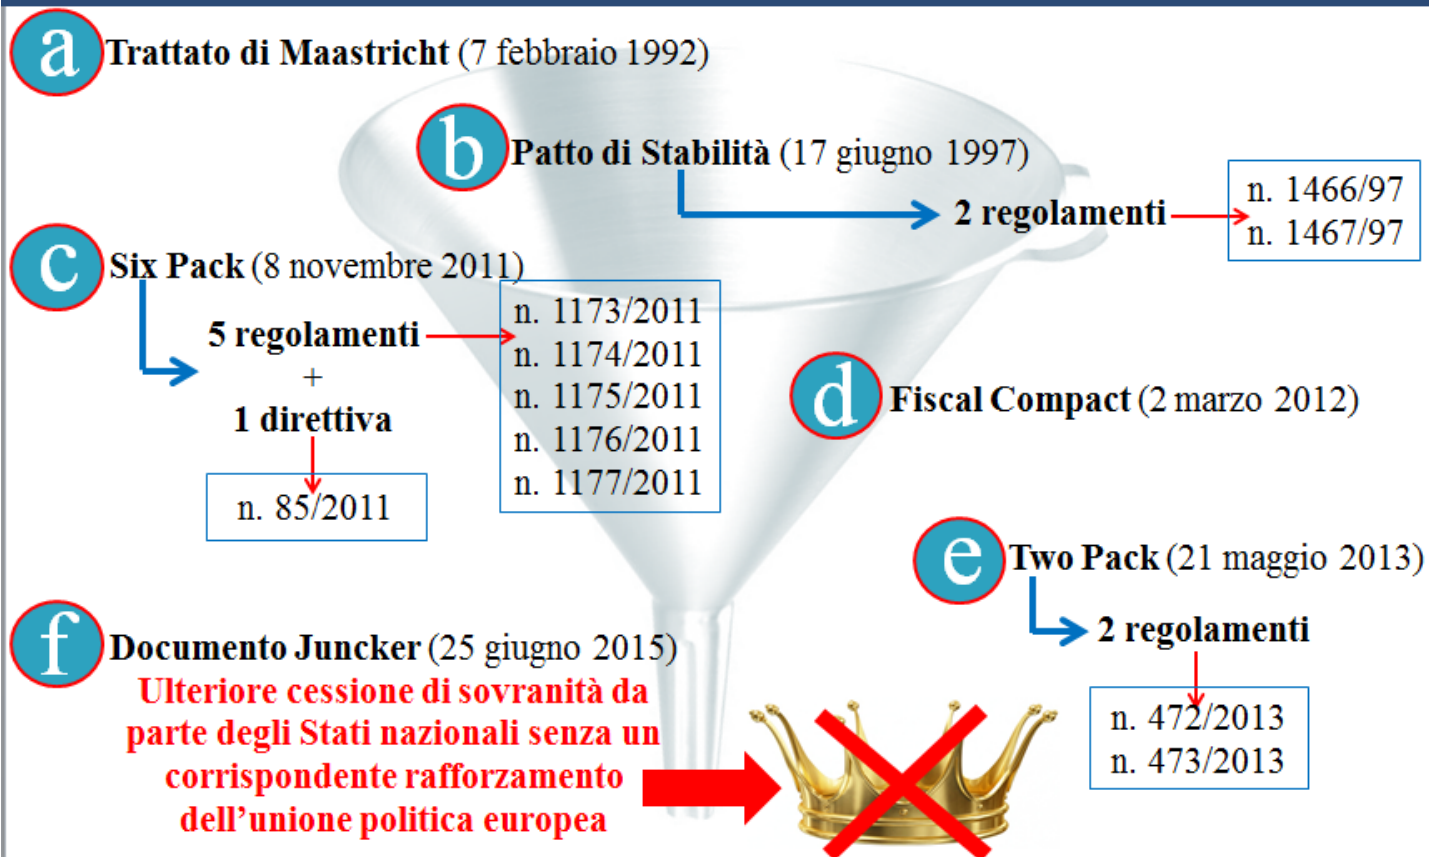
a Trattato di Maastricht (7 febbraio 1992)

b Patto di Stabilità (17 giugno 1997)

2 regolamenti

n. 1466/97
n. 1467/97

c Six Pack (8 novembre 2011)

5 regolamenti
+
1 direttiva

n. 1173/2011
n. 1174/2011
n. 1175/2011
n. 1176/2011
n. 1177/2011

n. 85/2011

d Fiscal Compact (2 marzo 2012)

e Two Pack (21 maggio 2013)

2 regolamenti

n. 472/2013
n. 473/2013

f Documento Juncker (25 giugno 2015)

Ulteriore cessione di sovranità da parte degli Stati nazionali senza un corrispondente rafforzamento dell'unione politica europea